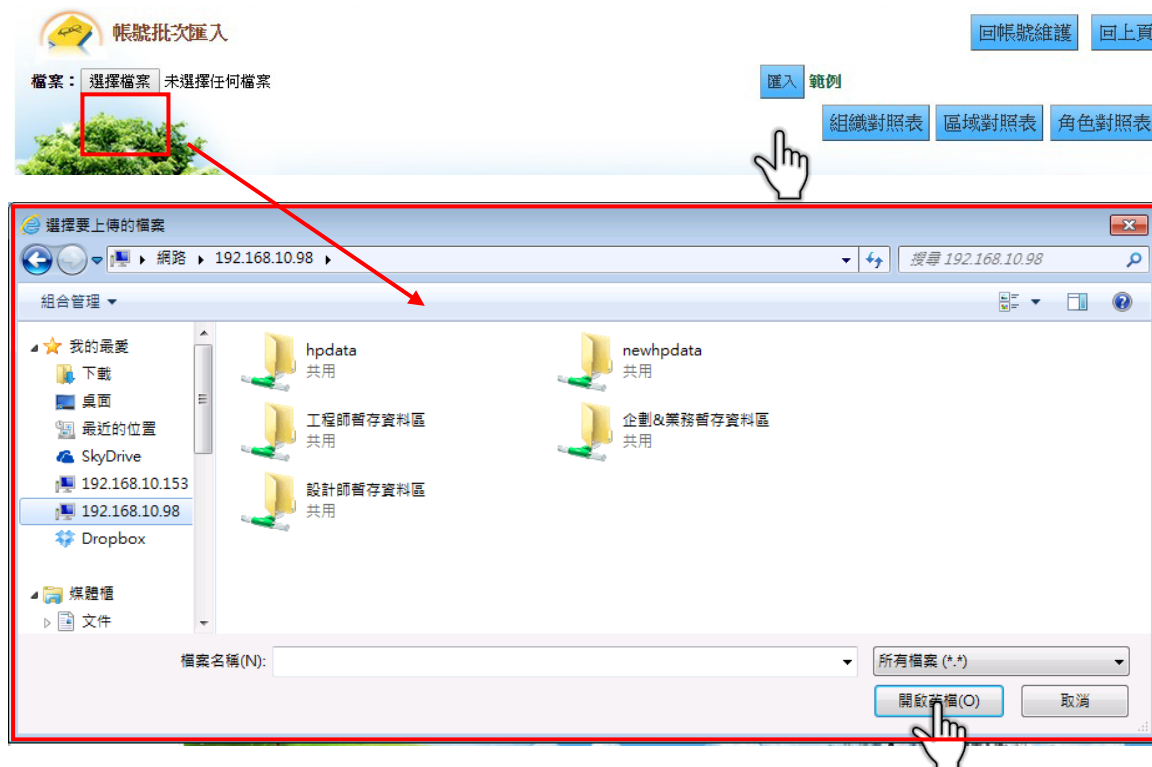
帳號批次匯入

回帳號維護 回上頁

檔案： 選擇檔案 未選擇任何檔案

匯入 範例

組織對照表 區域對照表 角色對照表

選擇要上傳的檔案

網路 ▸ 192.168.10.98 ▸

搜尋 192.168.10.98

組合管理 ▾

我的最愛
下載
桌面
最近的位置
SkyDrive
192.168.10.153
192.168.10.98
Dropbox

媒體櫃
文件

hpdata
共用

newhpdata
共用

工程師暫存資料區
共用

企劃&業務暫存資料區
共用

設計師暫存資料區
共用

檔案名稱(N):

所有檔案 (*.*)

開啟舊檔(O)

取消